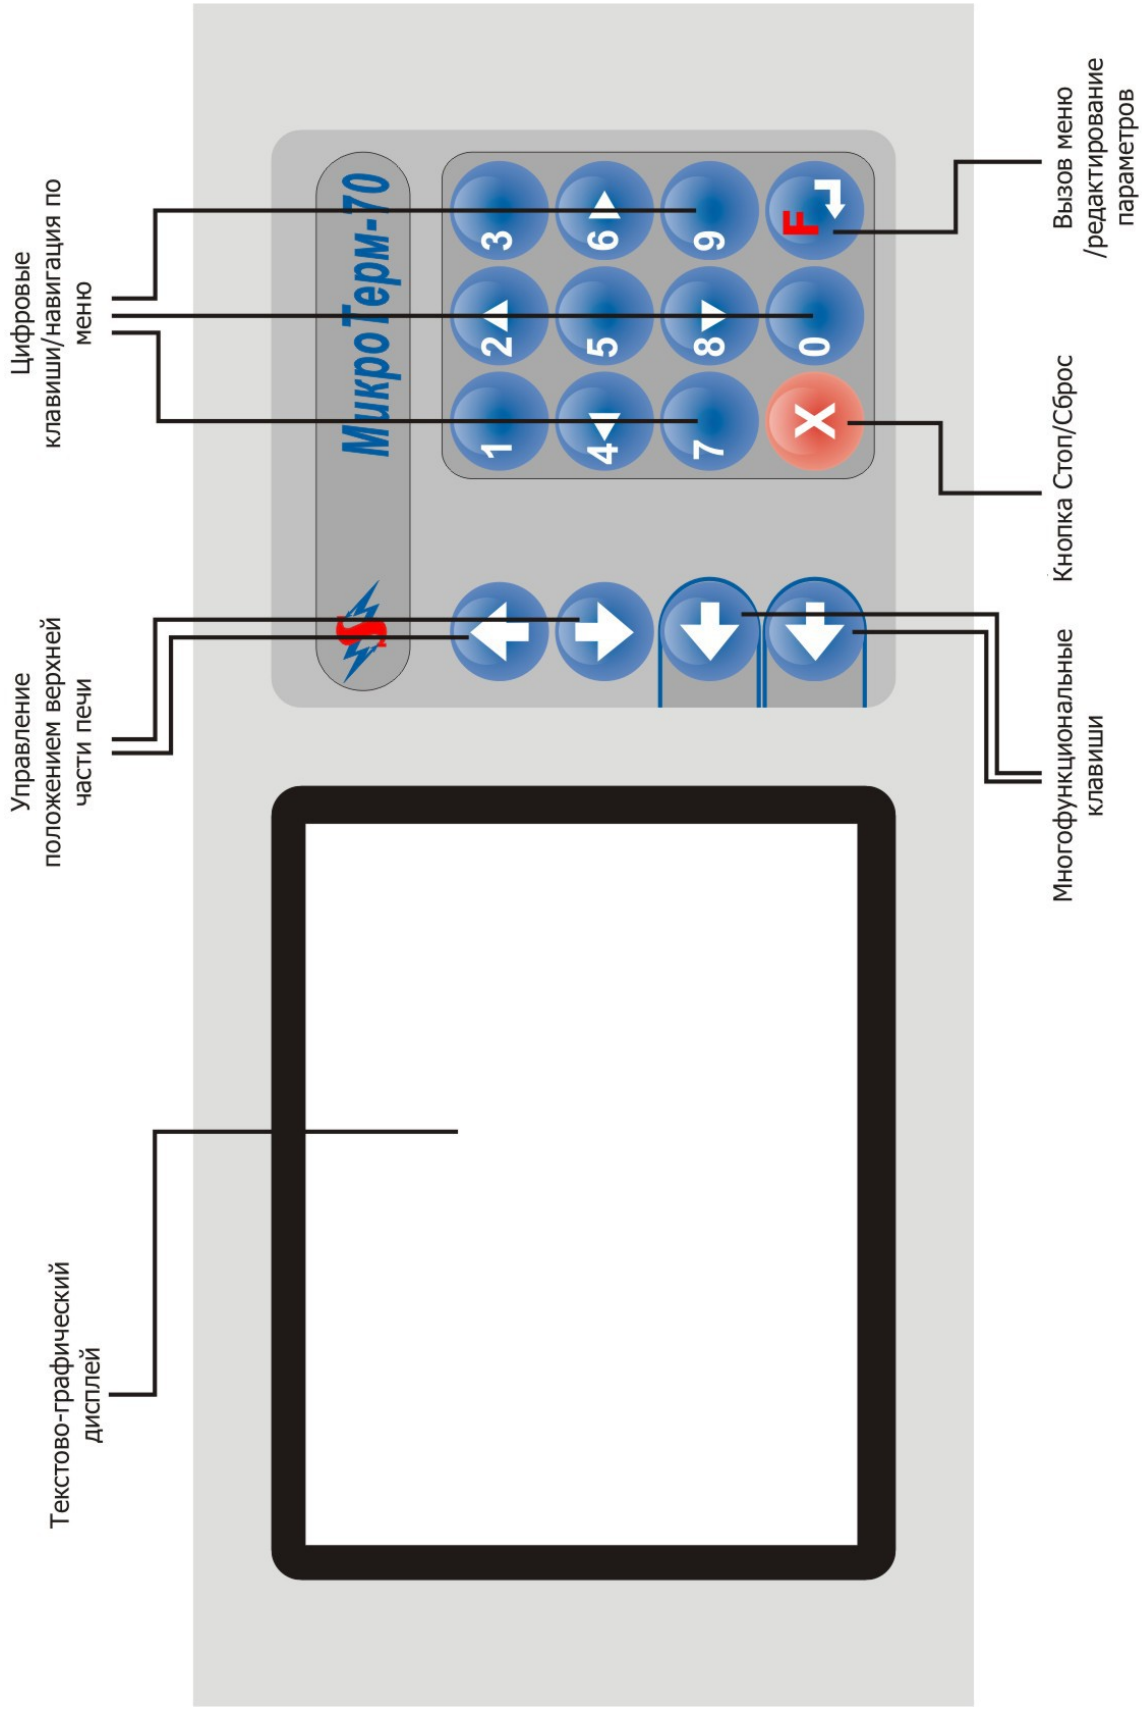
Цифровые клавиши/навигация по меню

МикроТерм-70

1
2
3
4
5
6
7
8
9
0
X
F

Вызов меню /редактирование параметров

Кнопка Стоп/Сброс

Управление положением верхней части печи

Многофункциональные клавиши

Текстово-графический дисплей